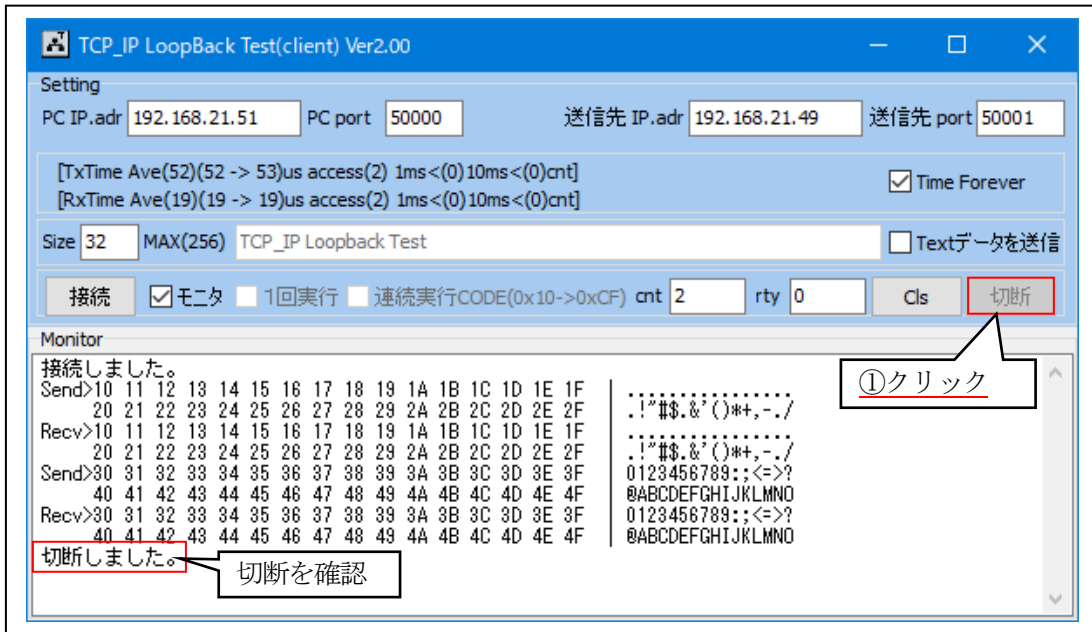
TCP_IP LoopBack Test(client) Ver2.00

Setting

PC IP.adr 192.168.21.51 PC port 50000 送信先 IP.adr 192.168.21.49 送信先 port 50001

[TxTime Ave(52)(52 -> 53)us access(2) 1ms<(0)10ms<(0)cnt]
[RxTime Ave(19)(19 -> 19)us access(2) 1ms<(0)10ms<(0)cnt]

Time Forever

Size 32 MAX(256) TCP_IP Loopback Test

Textデータを送信

接続 モニタ 1回実行 連続実行CODE(0x10->0xCF) cnt 2 rty 0 Cls 切断

Monitor

接続しました。
Send>10 11 12 13 14 15 16 17 18 19 1A 1B 1C 1D 1E 1F | ................
20 21 22 23 24 25 26 27 28 29 2A 2B 2C 2D 2E 2F | .!"#$.&'()*+,-./
Recv>10 11 12 13 14 15 16 17 18 19 1A 1B 1C 1D 1E 1F | ................
20 21 22 23 24 25 26 27 28 29 2A 2B 2C 2D 2E 2F | .!"#$.&'()*+,-./
Send>30 31 32 33 34 35 36 37 38 39 3A 3B 3C 3D 3E 3F | 0123456789:;<=>?
40 41 42 43 44 45 46 47 48 49 4A 4B 4C 4D 4E 4F | @ABCDEFGHIJKLMNO
Recv>30 31 32 33 34 35 36 37 38 39 3A 3B 3C 3D 3E 3F | 0123456789:;<=>?
40 41 42 43 44 45 46 47 48 49 4A 4B 4C 4D 4E 4F | @ABCDEFGHIJKLMNO
切断しました。

①クリック

切断を確認